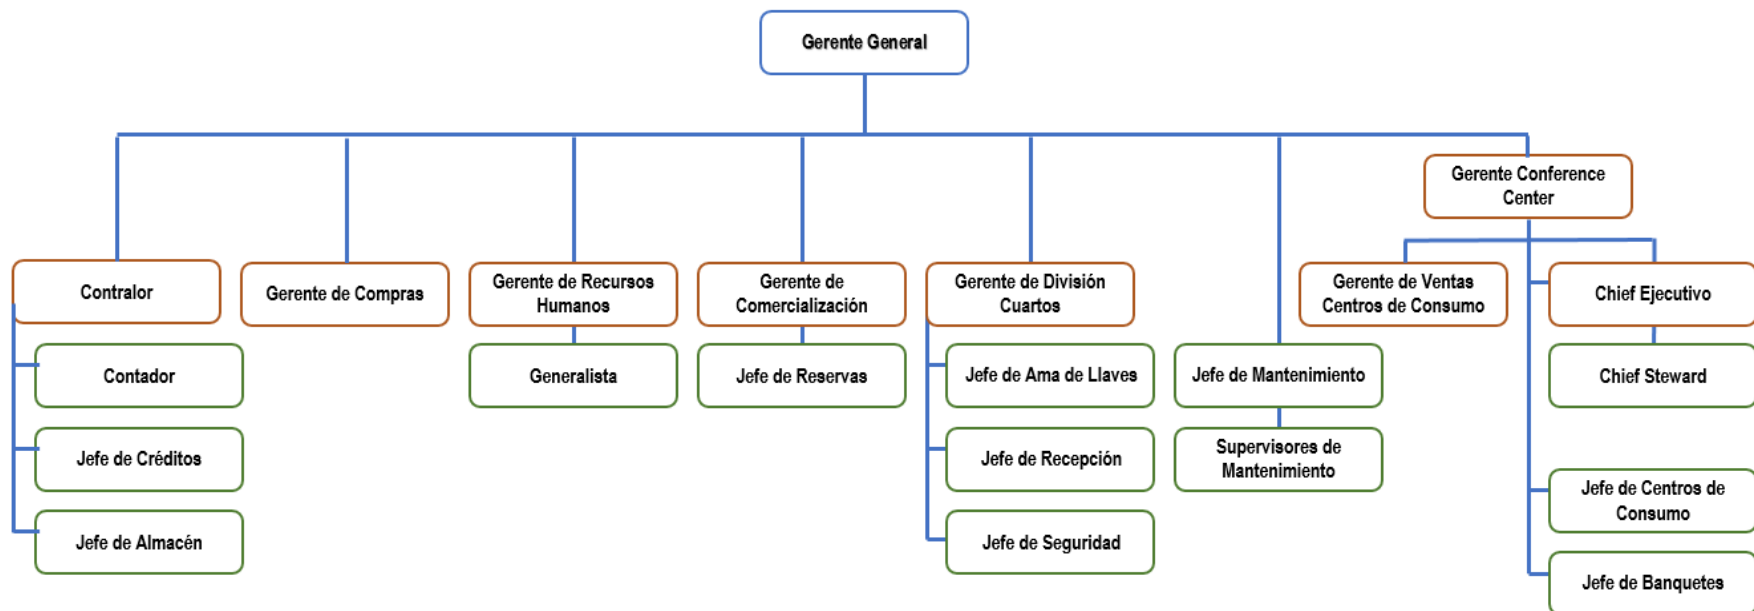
Gerente General

Gerente Conference Center

Contralor

Gerente de Compras

Gerente de Recursos Humanos

Gerente de Comercialización

Gerente de División Cuartos

Gerente de Ventas Centros de Consumo

Chief Ejecutivo

Contador

Generalista

Jefe de Reservas

Jefe de Ama de Llaves

Jefe de Mantenimiento

Chief Steward

Jefe de Créditos

Jefe de Recepción

Supervisores de Mantenimiento

Jefe de Centros de Consumo

Jefe de Almacén

Jefe de Seguridad

Jefe de Banquetes